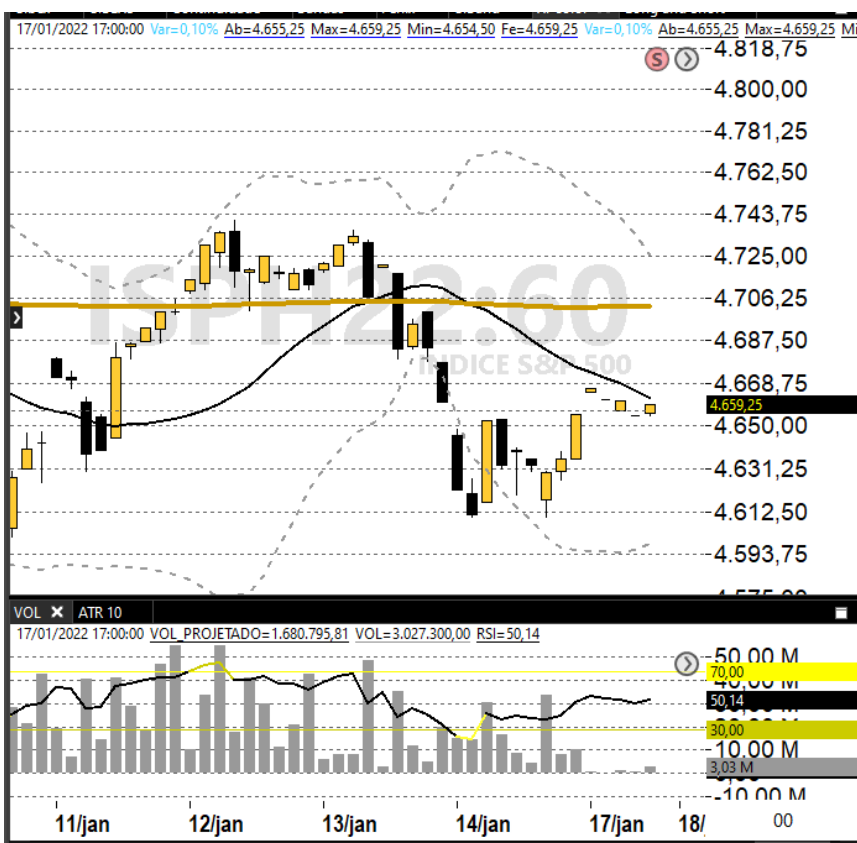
17/01/2022 17:00:00 Var=0,10% Ab=4.655,25 Max=4.659,25 Min=4.654,50 Fe=4.659,25 Var=0,10% Ab=4.655,25 Max=4.659,25 Mi

4.818,75
4.800,00
4.781,25
4.762,50
4.743,75
4.725,00
4.706,25
4.687,50
4.668,75
4.659,25
4.650,00
4.631,25
4.612,50
4.593,75

ISPH22:60
INDICE S&P 500

VOL ATR 10
17/01/2022 17:00:00 VOL_PROJETADO=1.680.795,81 VOL=3.027.300,00 RSI=50,14

50,00 M
70,00
50,14
30,00
10,00 M
3,03 M
-10,00 M

11/jan 12/jan 13/jan 14/jan 17/jan 18/ 00